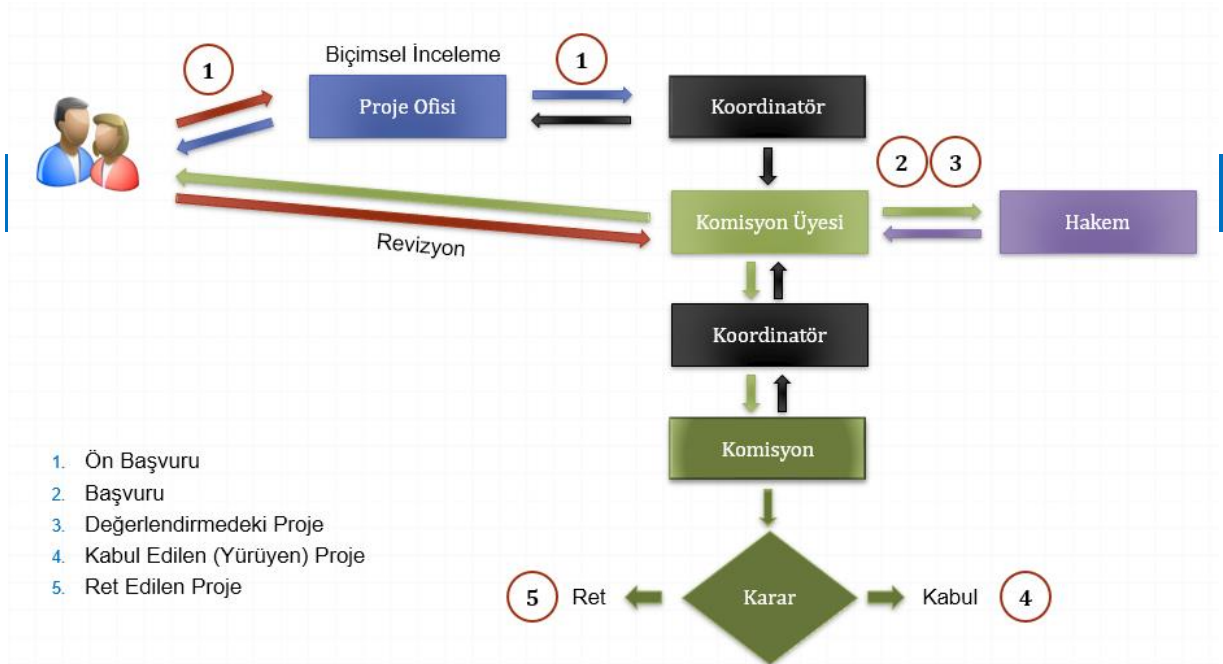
1

Biçimsel İnceleme

Proje Ofisi

1

Koordinatör

2 3

Komisyon Üyesi

Hakem

Revizyon

Koordinatör

Komisyon

1. Ön Başvuru
2. Başvuru
3. Değerlendirmedeki Proje
4. Kabul Edilen (Yürüyen) Proje
5. Ret Edilen Proje

5 Ret

Karar

Kabul 4